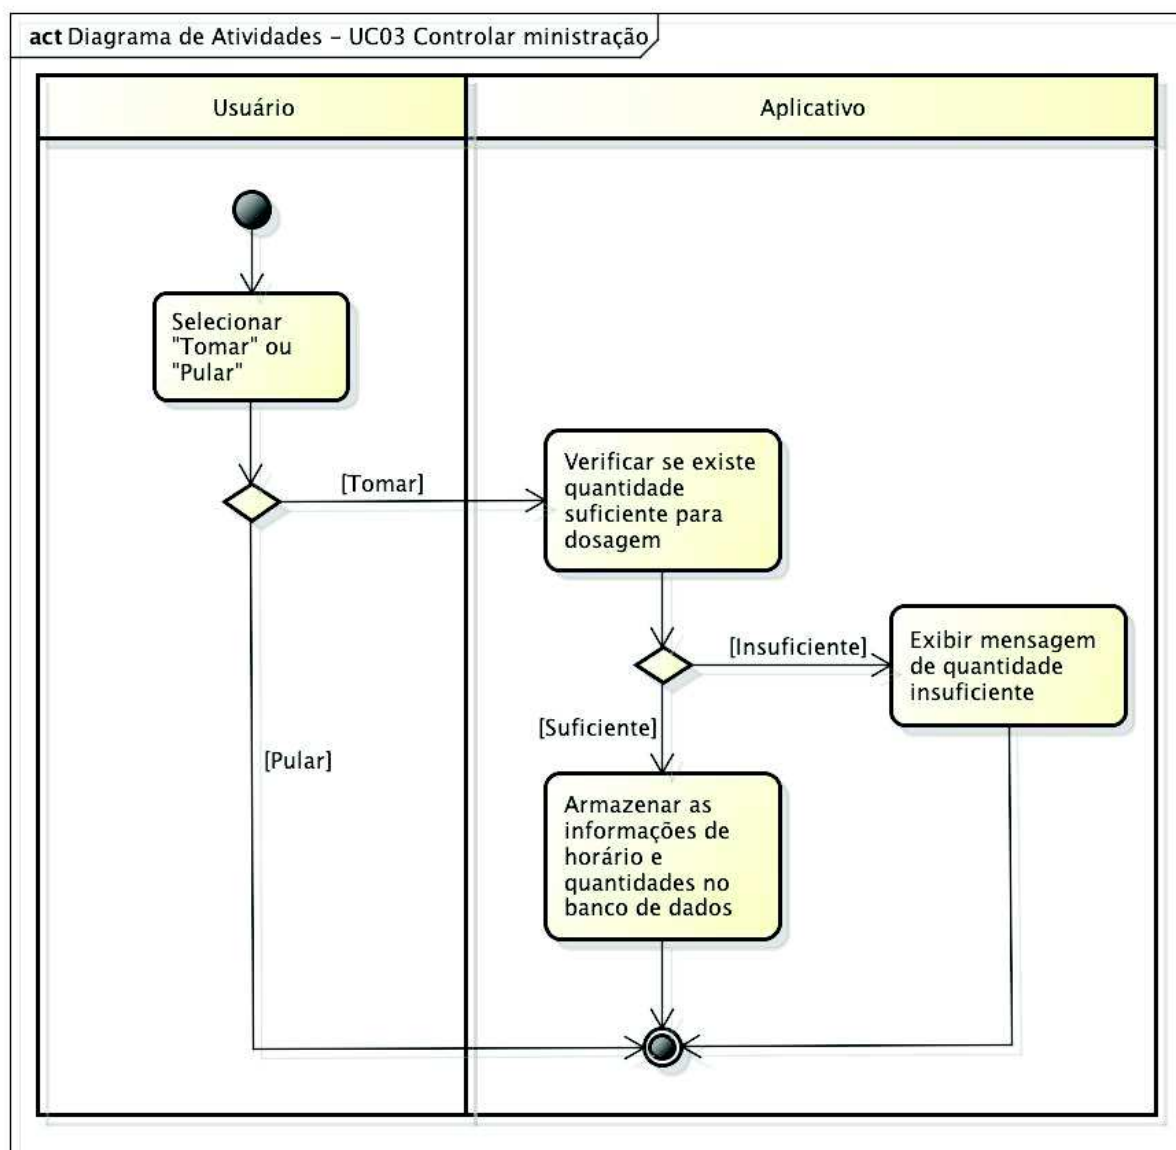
act Diagrama de Atividades - UC03 Controlar ministração

Usuário

Aplicativo

Selecionar "Tomar" ou "Pular"

[Tomar]

Verificar se existe quantidade suficiente para dosagem

[Insuficiente]

Exibir mensagem de quantidade insuficiente

[Suficiente]

[Pular]

Armazenar as informações de horário e quantidades no banco de dados